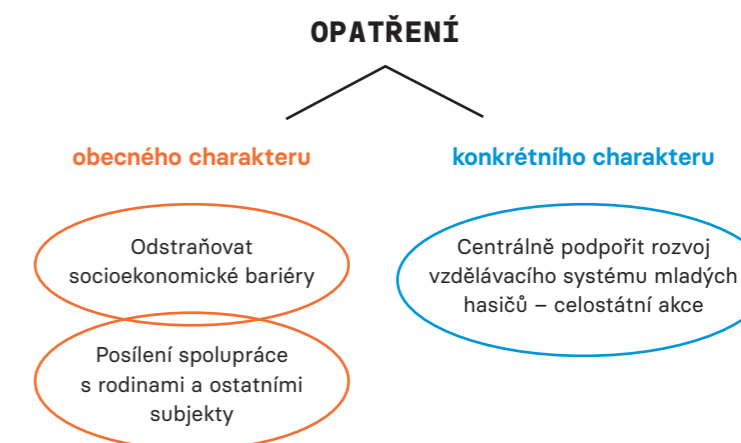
OPATŘENÍ

obecného charakteru

konkrétního charakteru

Odstraňovat socioekonomické bariéry

Posílení spolupráce s rodinami a ostatními subjekty

Centrálně podpořit rozvoj vzdělávacího systému mladých hasičů – celostátní akce